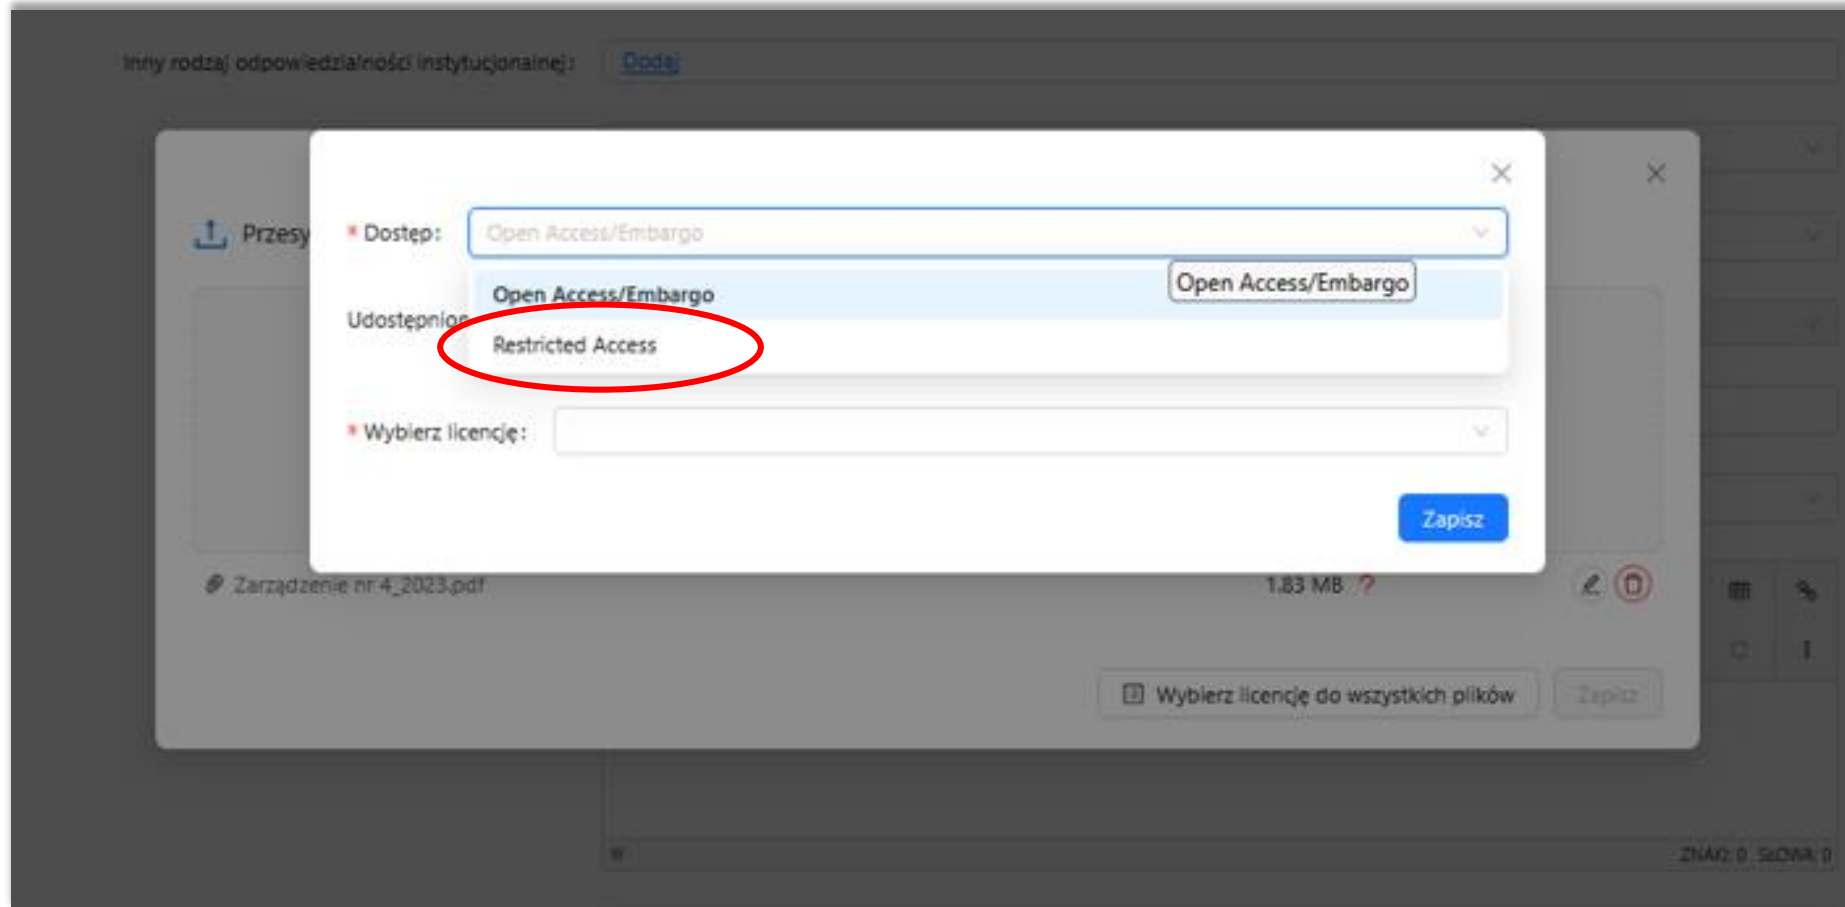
Inny rodzaj odpowiedzialności instytucjonalnej: Dodaj

Przesy

* Dostęp: Open Access/Embargo

Open Access/Embargo

Open Access/Embargo

Restricted Access

Udostępnion

* Wybierz licencję:

Zapisz

Zarządzenie nr 4_2023.pdf

1.83 MB

Wybierz licencję do wszystkich plików

Zapisz

ZNAKI: 0 SŁOWA: 0